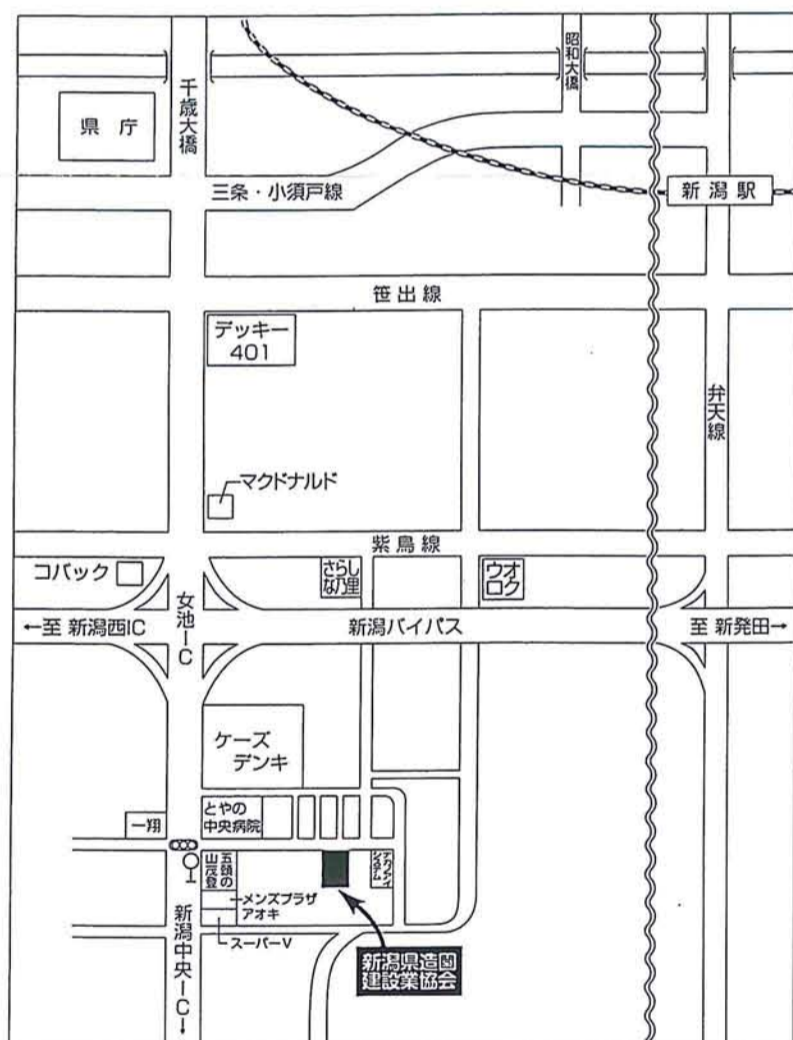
昭和大橋

千歳大橋

県 庁

三条・小須戸線

新 潟 駅

笹 出 線

デッキー 401

弁天線

マクドナルド

紫 鳥 線

コバック

さらしな乃里

ウオロク

女池IC

←至 新潟西IC

新潟バイパス

至 新発田→

ケーズ デンキ

とやの 中央病院

一翔

五頭の山茂登

アクアイグニス

メンズプラザ アオキ

スーパーV

新潟中央IC↓

新潟県造園 建設業協会